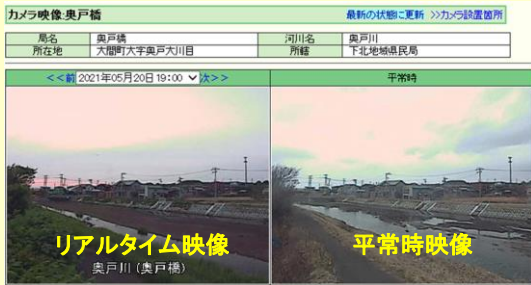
カメラ映像:奥戸橋

最新の状態に更新 >>カメラ設置箇所

| 局名 | 奥戸橋 | 河川名 | 奥戸川 |
|---|---|---|---|
| 所在地 | 大間町大字奥戸大川目 | 所轄 | 下北地域県民局 |

<<前 2021年05月20日 19:00 次>>

平常時

リアルタイム映像

奥戸川(奥戸橋)

平常時映像